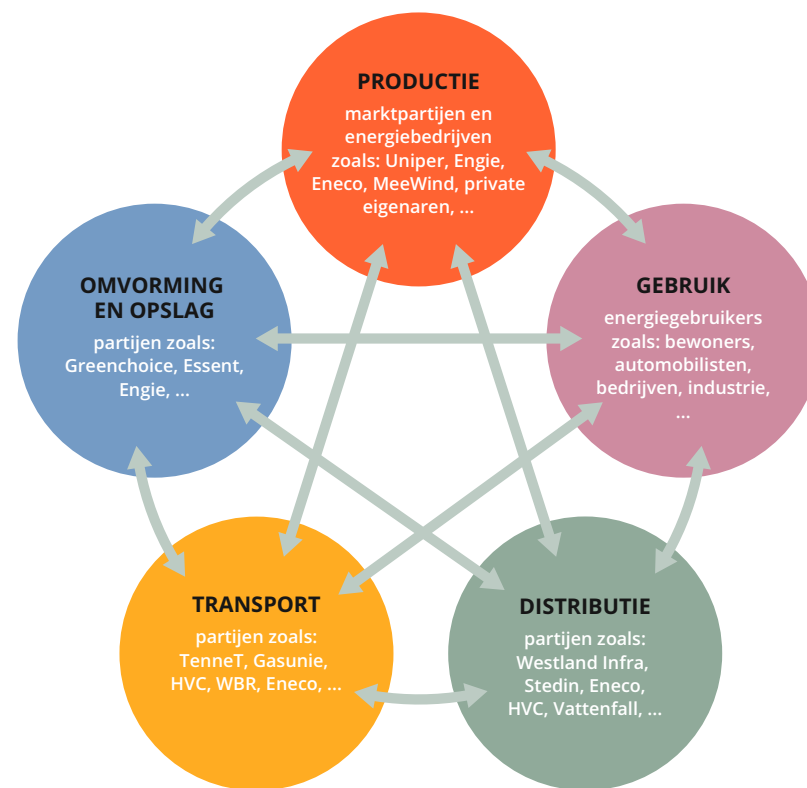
PRODUCTIE
marktpartijen en energiebedrijven zoals: Uniper, Engie, Eneco, MeeWind, private eigenaren, ...

OMVORMING EN OPSLAG
partijen zoals: Greenchoice, Essent, Engie, ...

GEBRUIK
energiegebruikers zoals: bewoners, automobilisten, bedrijven, industrie, ...

TRANSPORT
partijen zoals: TenneT, Gasunie, HVC, WBR, Eneco, ...

DISTRIBUTIE
partijen zoals: Westland Infra, Stedin, Eneco, HVC, Vattenfall, ...